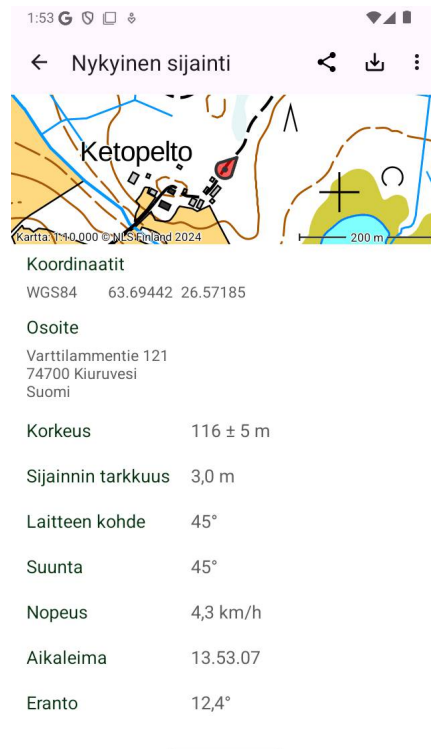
1:53 G

Nykyinen sijainti

Ketopelto

Kartta: 1:10 000 © NLS Finland 2024

200 m

Koordinaatit

WGS84 63.69442 26.57185

Osoite

Varttilammentie 121
74700 Kiuruvesi
Suomi

| | |
|---|---|
| Korkeus | 116 ± 5 m |
| Sijainnin tarkkuus | 3,0 m |
| Laitteen kohde | 45° |
| Suunta | 45° |
| Nopeus | 4,3 km/h |
| Aikaleima | 13.53.07 |
| Eranto | 12,4° |